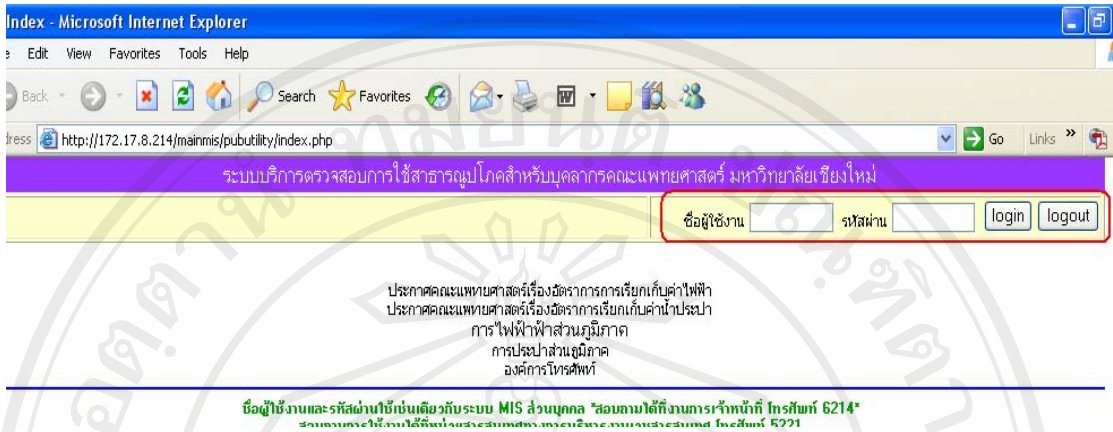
Index - Microsoft Internet Explorer

e Edit View Favorites Tools Help

Back Search Favorites

dress http://172.17.8.214/mainmis/pubutility/index.php

Go Links »

ระบบบริการตรวจสอบการใช้สาธารณูปโภคสำหรับบุคลากรคณะแพทยศาสตร์ มหาวิทยาลัยเชียงใหม่

ชื่อผู้ใช้งาน รหัสผ่าน login logout

ประกาศคณะแพทยศาสตร์เรื่องอัตราการการเรียกเก็บค่าไฟฟ้า
ประกาศคณะแพทยศาสตร์เรื่องอัตราการเรียกเก็บค่าน้ำประปา
การไฟฟ้าฝ่ายส่วนภูมิภาค
การประปาส่วนภูมิภาค
องค์การโทรศัพท์

ชื่อผู้ใช้งานและรหัสผ่านใช้เช่นเดียวกับระบบ MIS ส่วนบุคคล "สอบถามได้ที่งานการเจ้าหน้าที่ โทรศัพท์ 6214"
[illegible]